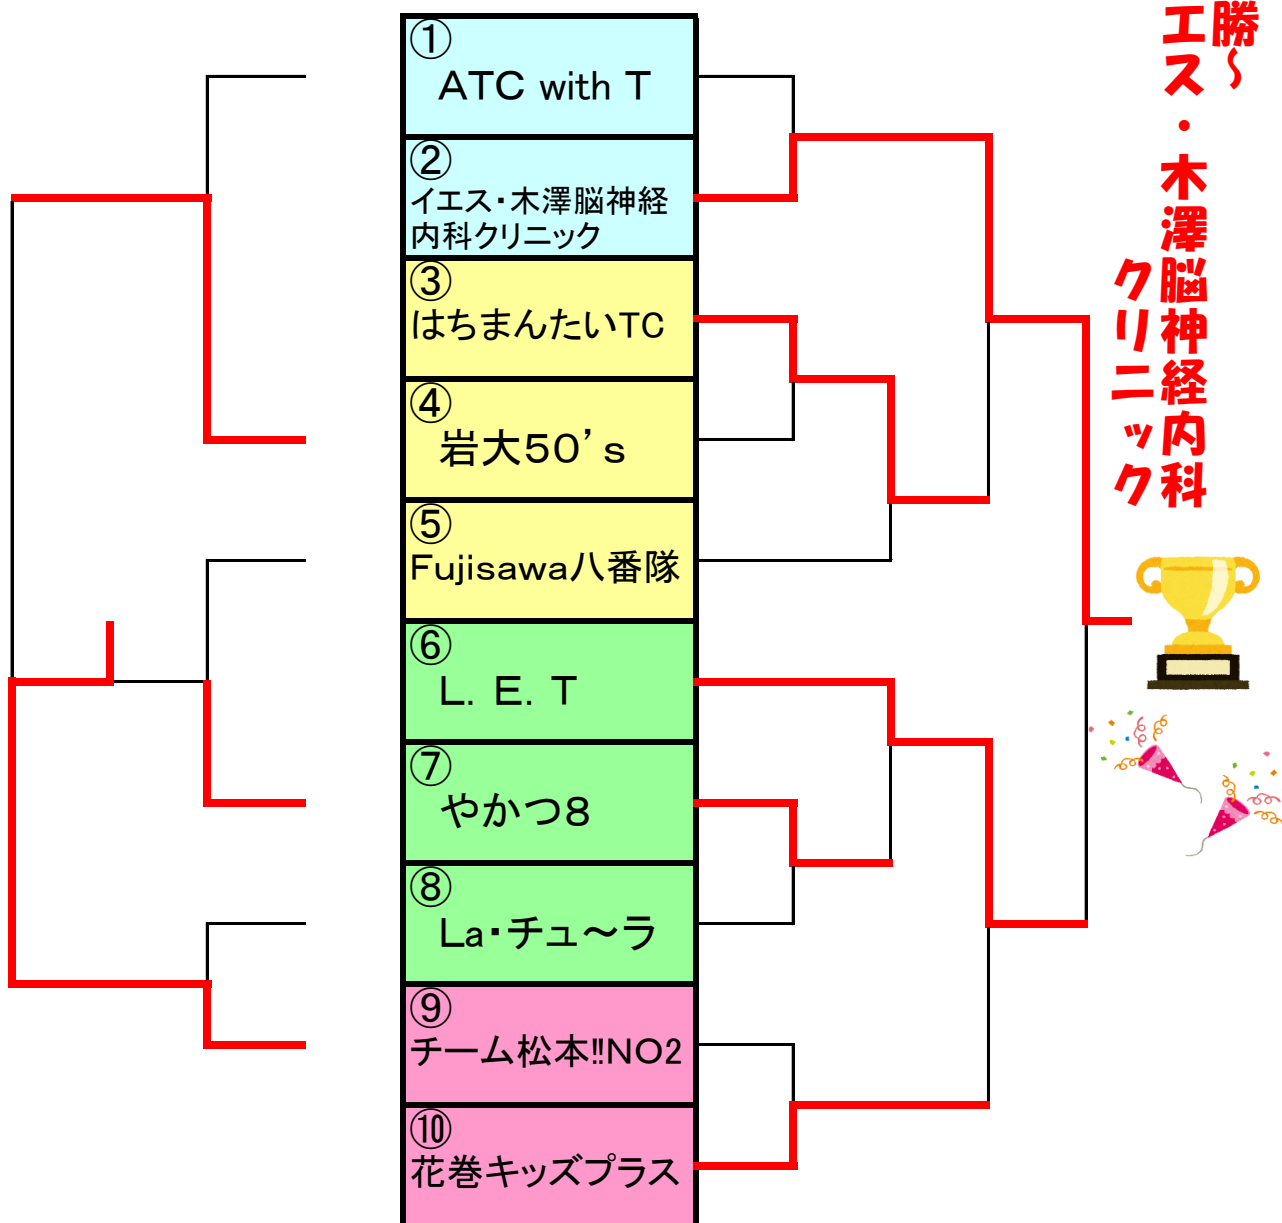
①
ATC with T

②
イエス・木澤脳神経内科クリニック

③
はちまんたいTC

④
岩大50’s

⑤
Fujisawa八番隊

⑥
L. E. T

⑦
やかつ8

⑧
La・チュ～ラ

⑨
チーム松本‼NO2

⑩
花巻キッズプラス

勝～
イエス・木澤脳神経内科クリニック